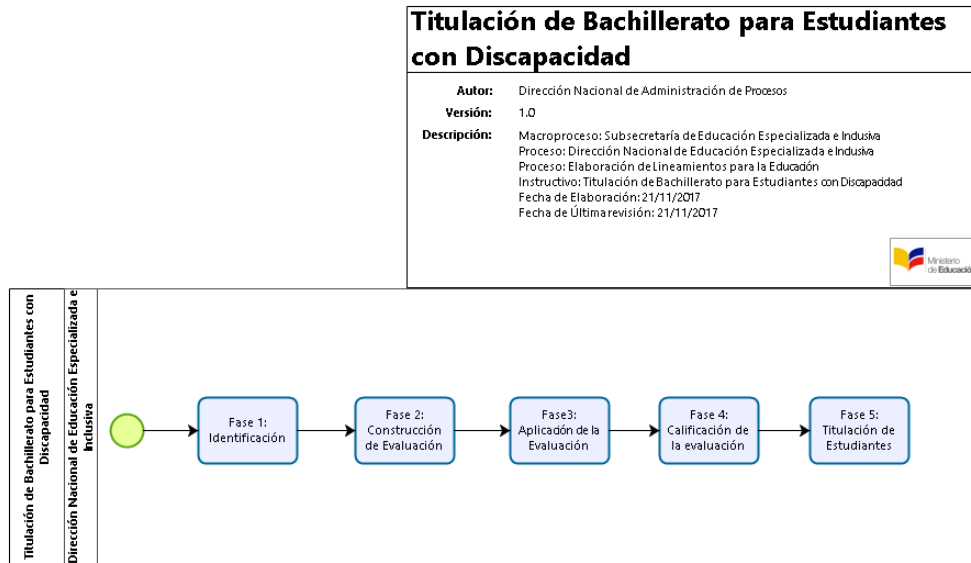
Titulación de Bachillerato para Estudiantes con Discapacidad

Autor: Dirección Nacional de Administración de Procesos

Versión: 1.0

Descripción: Macroproceso: Subsecretaría de Educación Especializada e Inclusiva
Proceso: Dirección Nacional de Educación Especializada e Inclusiva
Proceso: Elaboración de Lineamientos para la Educación
Instructivo: Titulación de Bachillerato para Estudiantes con Discapacidad
Fecha de Elaboración: 21/11/2017
Fecha de Última revisión: 21/11/2017

Ministerio de Educación

Titulación de Bachillerato para Estudiantes con Discapacidad

Dirección Nacional de Educación Especializada e Inclusiva

Fase 1: Identificación

Fase 2: Construcción de Evaluación

Fase3: Aplicación de la Evaluación

Fase 4: Calificación de la evaluación

Fase 5: Titulación de Estudiantes